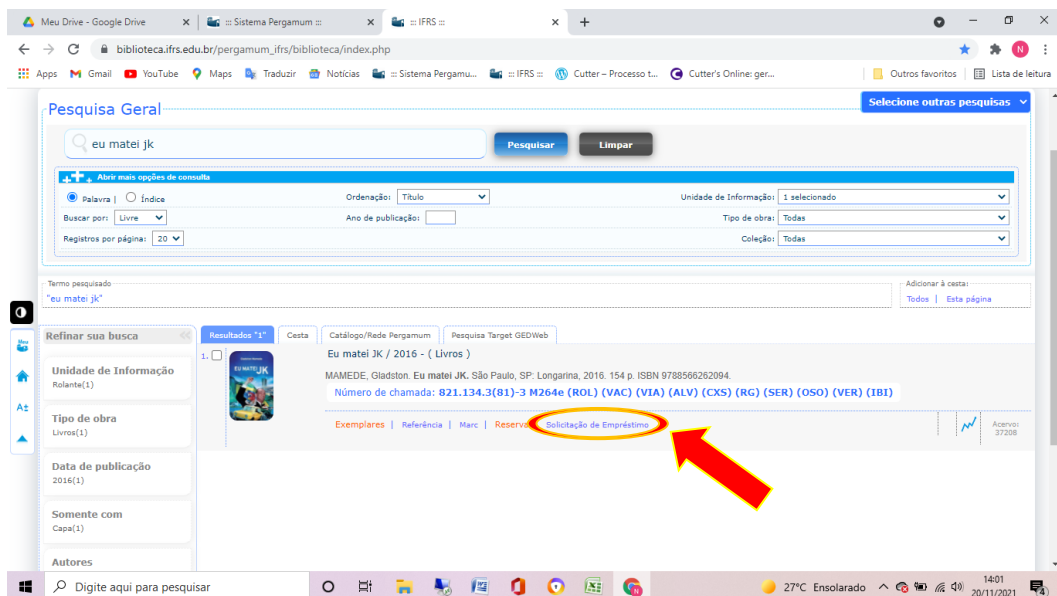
Meu Drive - Google Drive × ::: Sistema Pergamum ::: × ::: IFRS ::: × +

biblioteca.ifrs.edu.br/pergamum_ifrs/biblioteca/index.php

Apps Gmail YouTube Maps Traduzir Notícias ::: Sistema Pergamu... ::: IFRS ::: Cutter – Processo t... Cutter's Online: ger... Outros favoritos Lista de leitura

Pesquisa Geral

Selecione outras pesquisas

eu matei jk

Pesquisar Limpar

Abrir mais opções de consulta

Palavra | Índice

Ordenação: Título

Unidade de Informação: 1 selecionado

Buscar por: Livre

Ano de publicação:

Tipo de obra: Todas

Registros por página: 20

Coleção: Todas

Termo pesquisado
"eu matei jk"

Adicionar à cesta:
Todos | Esta página

Refinar sua busca

Unidade de Informação
Rolante(1)

Tipo de obra
Livros(1)

Data de publicação
2016(1)

Somente com
Capa(1)

Autores

Resultados "1" Cesta Catálogo/Rede Pergamum Pesquisa Target GEDWeb

1. Eu matei JK / 2016 - ( Livros )

EU MATEI JK

MAMEDE, Gladston. Eu matei JK. São Paulo, SP: Longarina, 2016. 154 p. ISBN 9788566262094.

Número de chamada: 821.134.3(81)-3 M264e (ROL) (VAC) (VIA) (ALV) (CXS) (RG) (SER) (OSO) (VER) (IBI)

Exemplares | Referência | Marc | Reserva | Solicitação de Empréstimo

Acervo: 37208

Digite aqui para pesquisar

27°C Ensolarado 14:01 20/11/2021